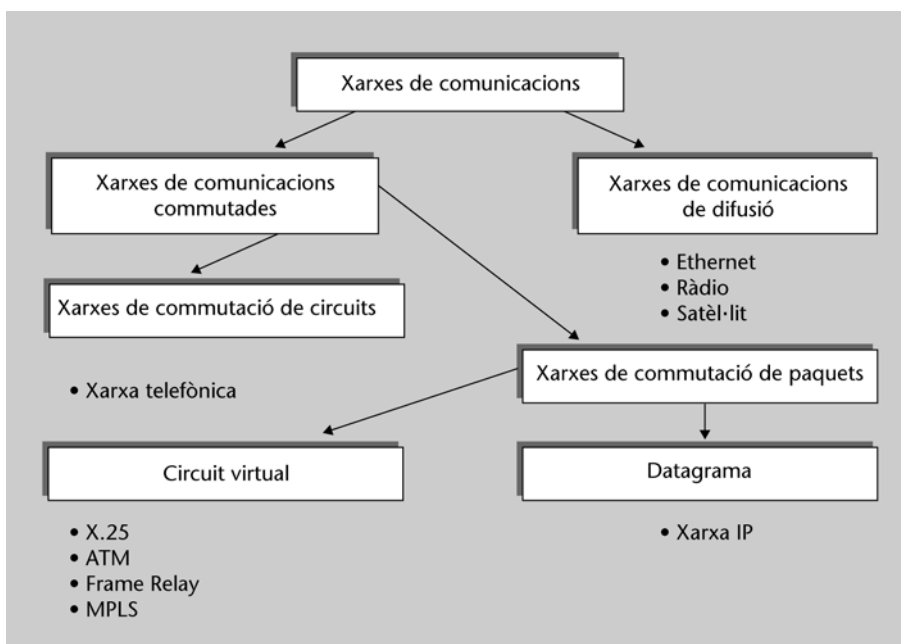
Xarxes de comunicacions

Xarxes de comunicacions commutades

Xarxes de comunicacions de difusió

• Ethernet
• Ràdio
• Satèl·lit

Xarxes de commutació de circuits

• Xarxa telefònica

Xarxes de commutació de paquets

Circuit virtual

• X.25
• ATM
• Frame Relay
• MPLS

Datagrama

• Xarxa IP